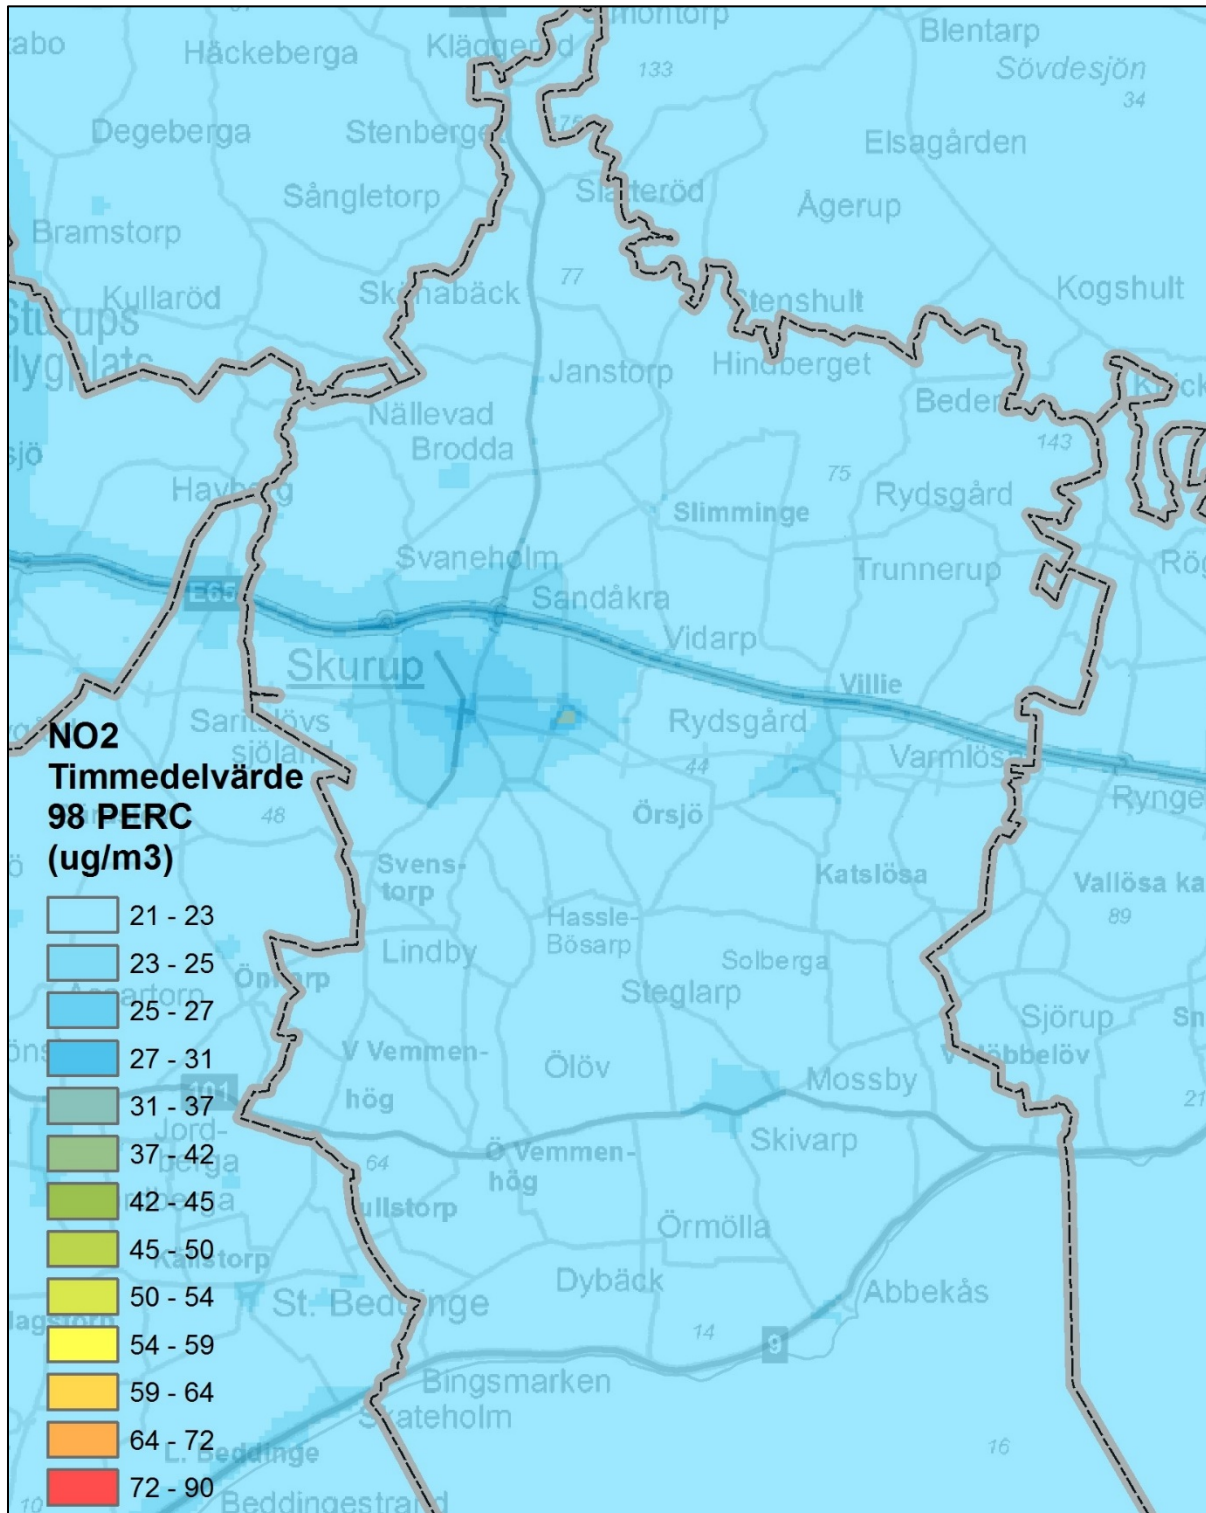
abo
Häckeberga
Klägge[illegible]d
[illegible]montorp
Blentarp
Sövdesjön
133
34
Degeberga
Stenberg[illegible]
Elsagården
Sångletorp
Sl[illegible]teröd
Ågerup
Bramstorp
77
Kullaröd
Sk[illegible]nabäck
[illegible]tenshult
Kogshult
St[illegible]rups
Flyg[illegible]lats
Janstorp
Hindberget
Beder
Nällevad
Brodda
143
sjö
Havb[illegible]g
75
Rydsgård
Slimminge
Svaneholm
Trunnerup
Rög
E65
Sandåkra
Vidarp
Skurup
Villie
San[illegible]lövs
sjöland
Rydsgård
Varmlös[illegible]
44
Rynge
48
Örsjö
Svens-
torp
Katslösa
Vallösa ka
89
Hassle-
Bösarp
Lindby
Solberga
Ön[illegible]rp
Steglarp
Sjörup
Sn
V Vemmen-
Ölöv
V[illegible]ibbelöv
101
hög
Mossby
21
Jord-
berga
Skivarp
64
Ö Vemmen-
hög
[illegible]ullstorp
Örmölla
Kalstorp
Dybäck
Abbekås
St. Bed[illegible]nge
14
9
Bingsmarken
S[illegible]ateholm
16
L. Beddinge
10
Beddingestra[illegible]

NO2
Timmedelvärde
98 PERC
(ug/m3)
21 - 23
23 - 25
25 - 27
27 - 31
31 - 37
37 - 42
42 - 45
45 - 50
50 - 54
54 - 59
59 - 64
64 - 72
72 - 90